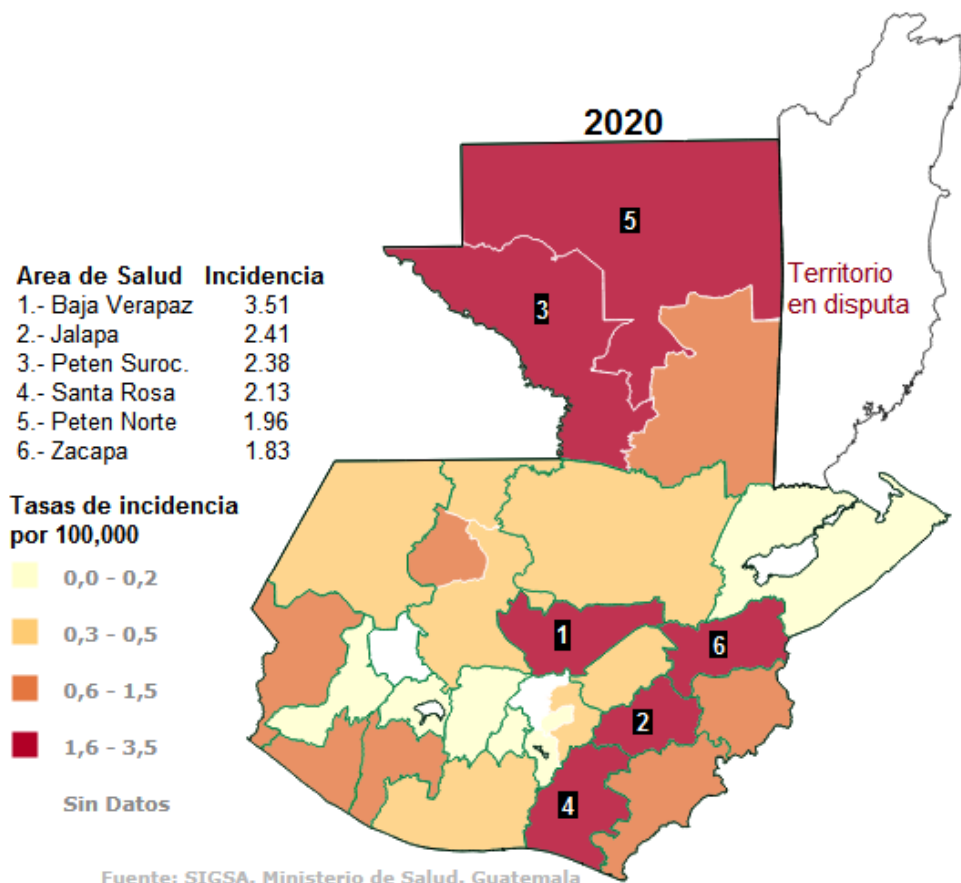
2020

| Area de Salud | Incidencia |
|---|---|
| 1.- Baja Verapaz | 3.51 |
| 2.- Jalapa | 2.41 |
| 3.- Peten Suroc. | 2.38 |
| 4.- Santa Rosa | 2.13 |
| 5.- Peten Norte | 1.96 |
| 6.- Zacapa | 1.83 |

Tasas de incidencia por 100,000

0,0 - 0,2

0,3 - 0,5

0,6 - 1,5

1,6 - 3,5

Sin Datos

Territorio en disputa

5

3

1

6

2

4

Fuente: SIGSA, Ministerio de Salud, Guatemala